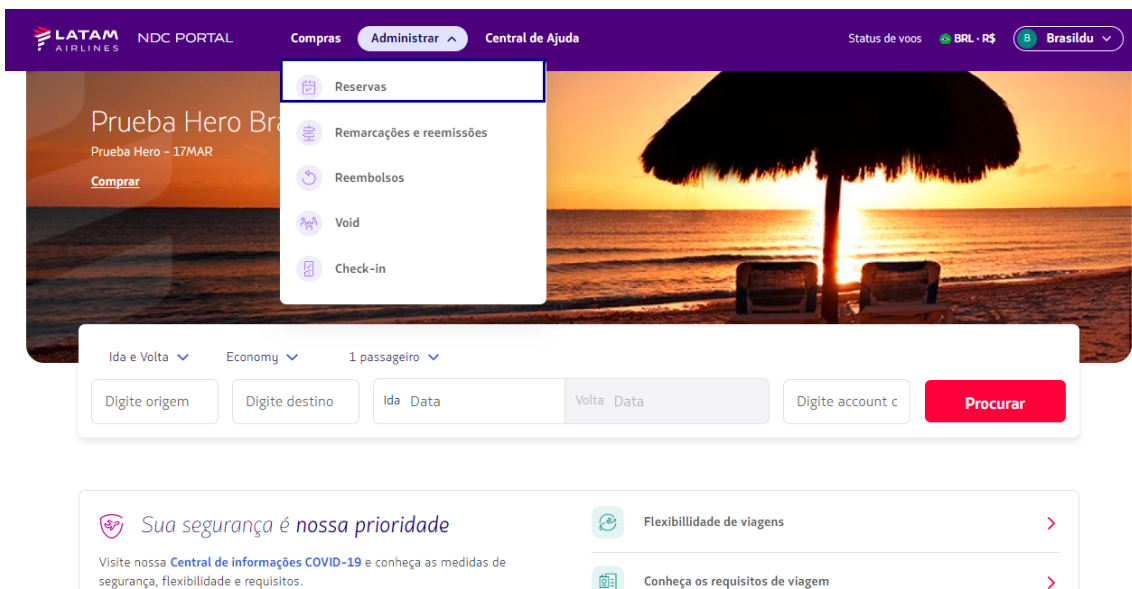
LATAM AIRLINES NDC PORTAL Compras Administrar Central de Ajuda Status de voos BRL · R$ B Brasildu

Reservas
Remarcações e reemissões
Reembolsos
Void
Check-in

Prueba Hero Bra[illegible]
Prueba Hero - 17MAR
Comprar

Ida e Volta Economy 1 passageiro
Digite origem
Digite destino
Ida Data
Volta Data
Digite account c
Procurar

Sua segurança é nossa prioridade
Visite nossa Central de informações COVID-19 e conheça as medidas de segurança, flexibilidade e requisitos.

Flexibillidade de viagens
Conheça os requisitos de viagem